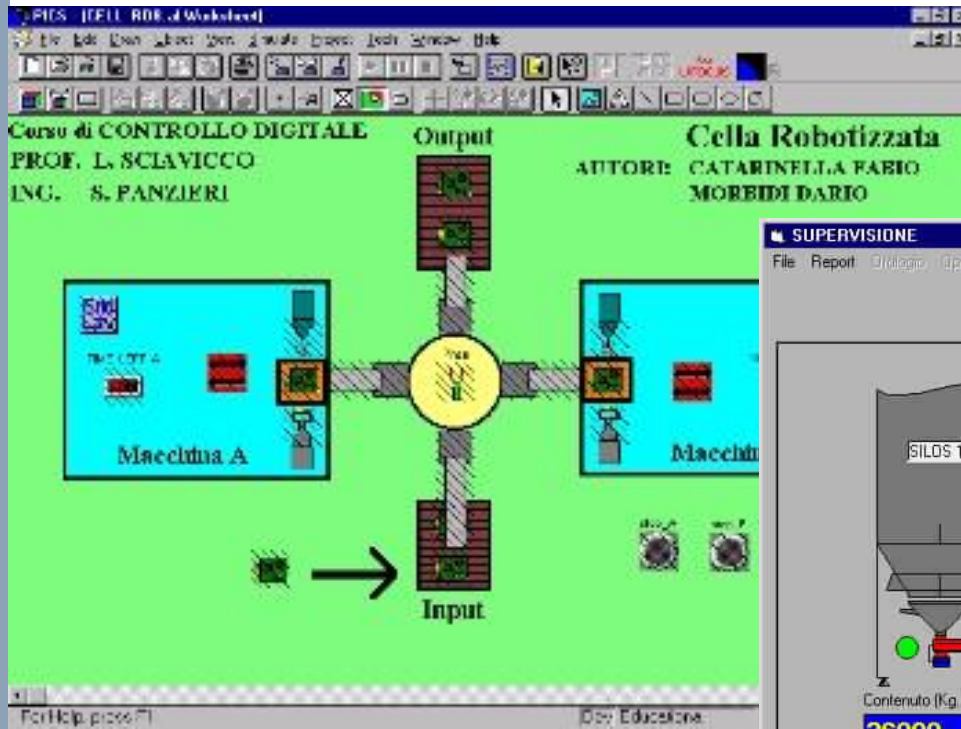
PICS - [CELL_ROB.at Worksheet]

File Edit View Object Text Simulate Project Tools Window Help

Corso di CONTROLLO DIGITALE
PROF. L. SCIAVICCO
ING. S. PANZIERI

Output

Cella Robotizzata
AUTORI: CATARINELLA FABIO
MORBIDI DARIO

SUPERVISIONE
File Report Orologio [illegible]

Macchina A

Macchin

SILOS T

Input

Contenuto (Kg

For Help, press F1

Educational